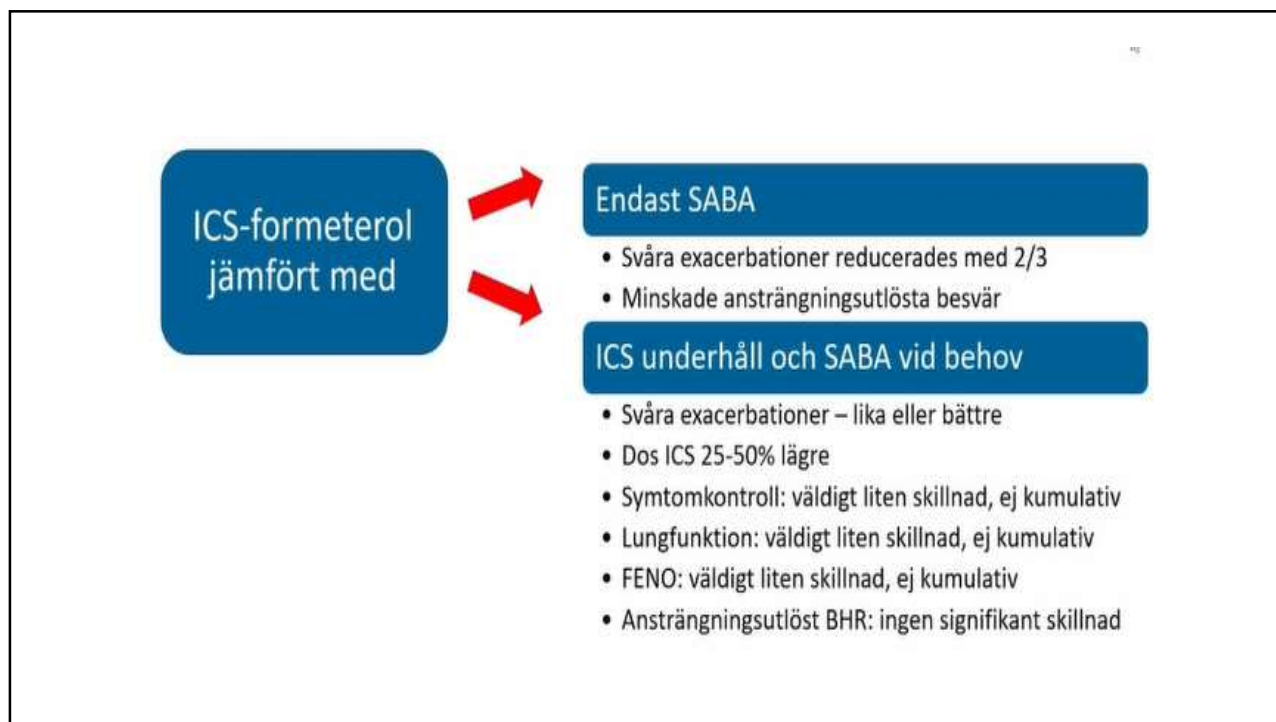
ICS-formeterol jämfört med

Endast SABA

• Svåra exacerbationer reducerades med 2/3
• Minskade ansträngningsutlösta besvär

ICS underhåll och SABA vid behov

• Svåra exacerbationer – lika eller bättre
• Dos ICS 25-50% lägre
• Symtomkontroll: väldigt liten skillnad, ej kumulativ
• Lungfunktion: väldigt liten skillnad, ej kumulativ
• FENO: väldigt liten skillnad, ej kumulativ
• Ansträngningsutlöst BHR: ingen signifikant skillnad